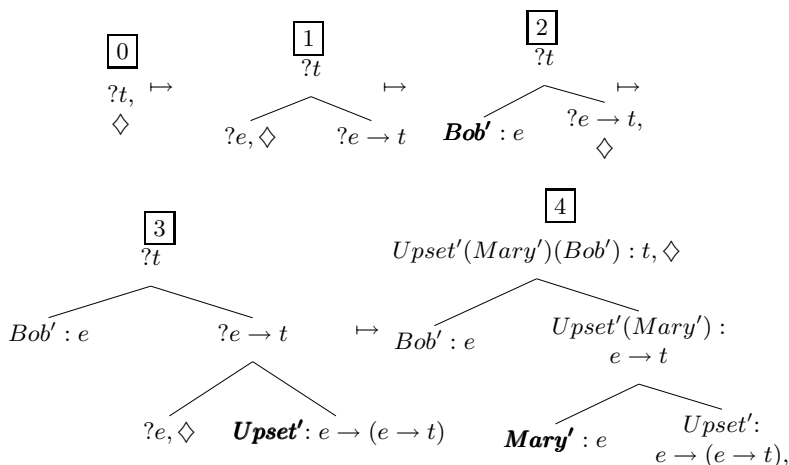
0

$?t,$
$\diamondsuit$

$\mapsto$

1

$?t$

$?e, \diamondsuit$  $?e \rightarrow t$

$\mapsto$

2

$?t$

$\boldsymbol{Bob'} : e$  $?e \rightarrow t,$
$\diamondsuit$

$\mapsto$

3

$?t$

$Bob' : e$  $?e \rightarrow t$

$?e, \diamondsuit$  $\boldsymbol{Upset'}: e \rightarrow (e \rightarrow t)$

$\mapsto$

4

$Upset'(Mary')(Bob') : t, \diamondsuit$

$Bob' : e$  $Upset'(Mary') :$
$e \rightarrow t$

$\boldsymbol{Mary'} : e$  $Upset':$
$e \rightarrow (e \rightarrow t),$